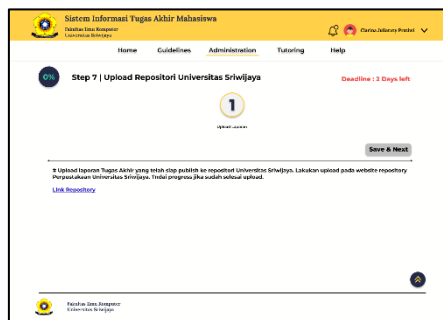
Sistem Informasi Tugas Akhir Mahasiswa
Fakultas Ilmu Komputer
Universitas Sriwijaya

Clarissa Julianty Pranfel

Home
Guidelines
Administration
Tutoring
Help

0%
Step 7 | Upload Repositori Universitas Sriwijaya
Deadline : 2 Days left

1
Upload Laporan

Save & Next

Upload laporan Tugas Akhir yang telah siap publish ke repositori Universitas Sriwijaya. Lakukan upload pada website repository Perpustakaan Universitas Sriwijaya. Tandai progress jika sudah selesai upload.

Link Repository

Fakultas Ilmu Komputer
Universitas Sriwijaya